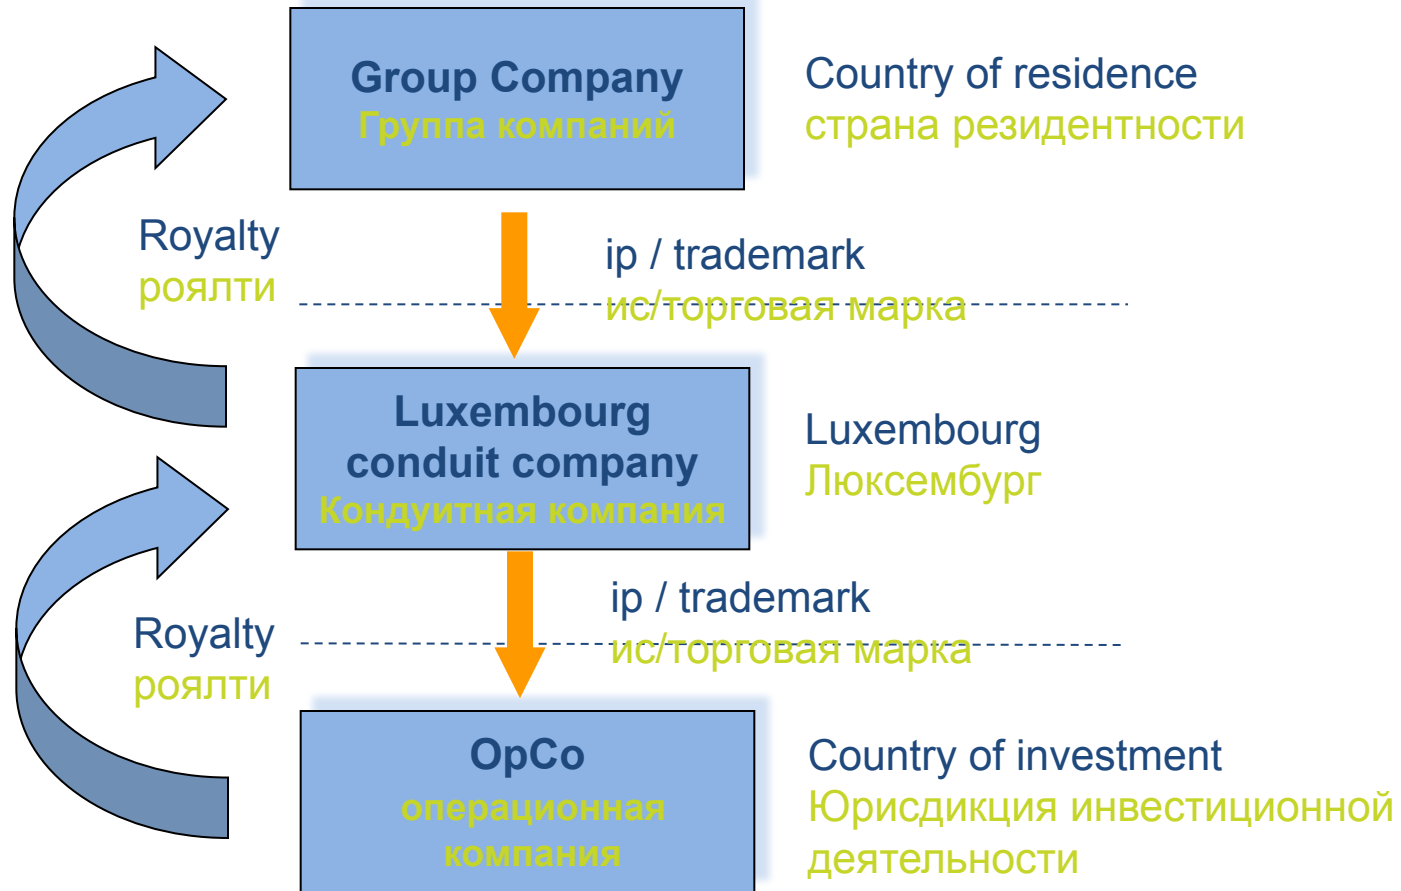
Group Company
Группа компаний

Country of residence
страна резидентности

Royalty
роялти

ip / trademark
ис/торговая марка

Luxembourg conduit company
Кондуитная компания

Luxembourg
Люксембург

Royalty
роялти

ip / trademark
ис/торговая марка

OpCo
операционная компания

Country of investment
Юрисдикция инвестиционной деятельности